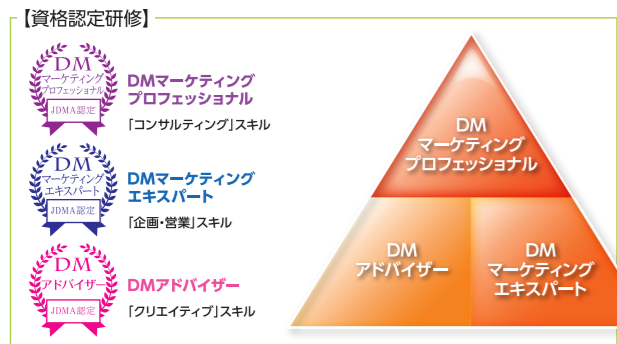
【資格認定研修】

DM
マーケティング
プロフェッショナル
JDMA認定

DMマーケティング
プロフェッショナル

「コンサルティング」スキル

DM
マーケティング
エキスパート
JDMA認定

DMマーケティング
エキスパート

「企画・営業」スキル

DM
アドバイザー
JDMA認定

DMアドバイザー

「クリエイティブ」スキル

DM
マーケティング
プロフェッショナル

DM
アドバイザー

DM
マーケティング
エキスパート